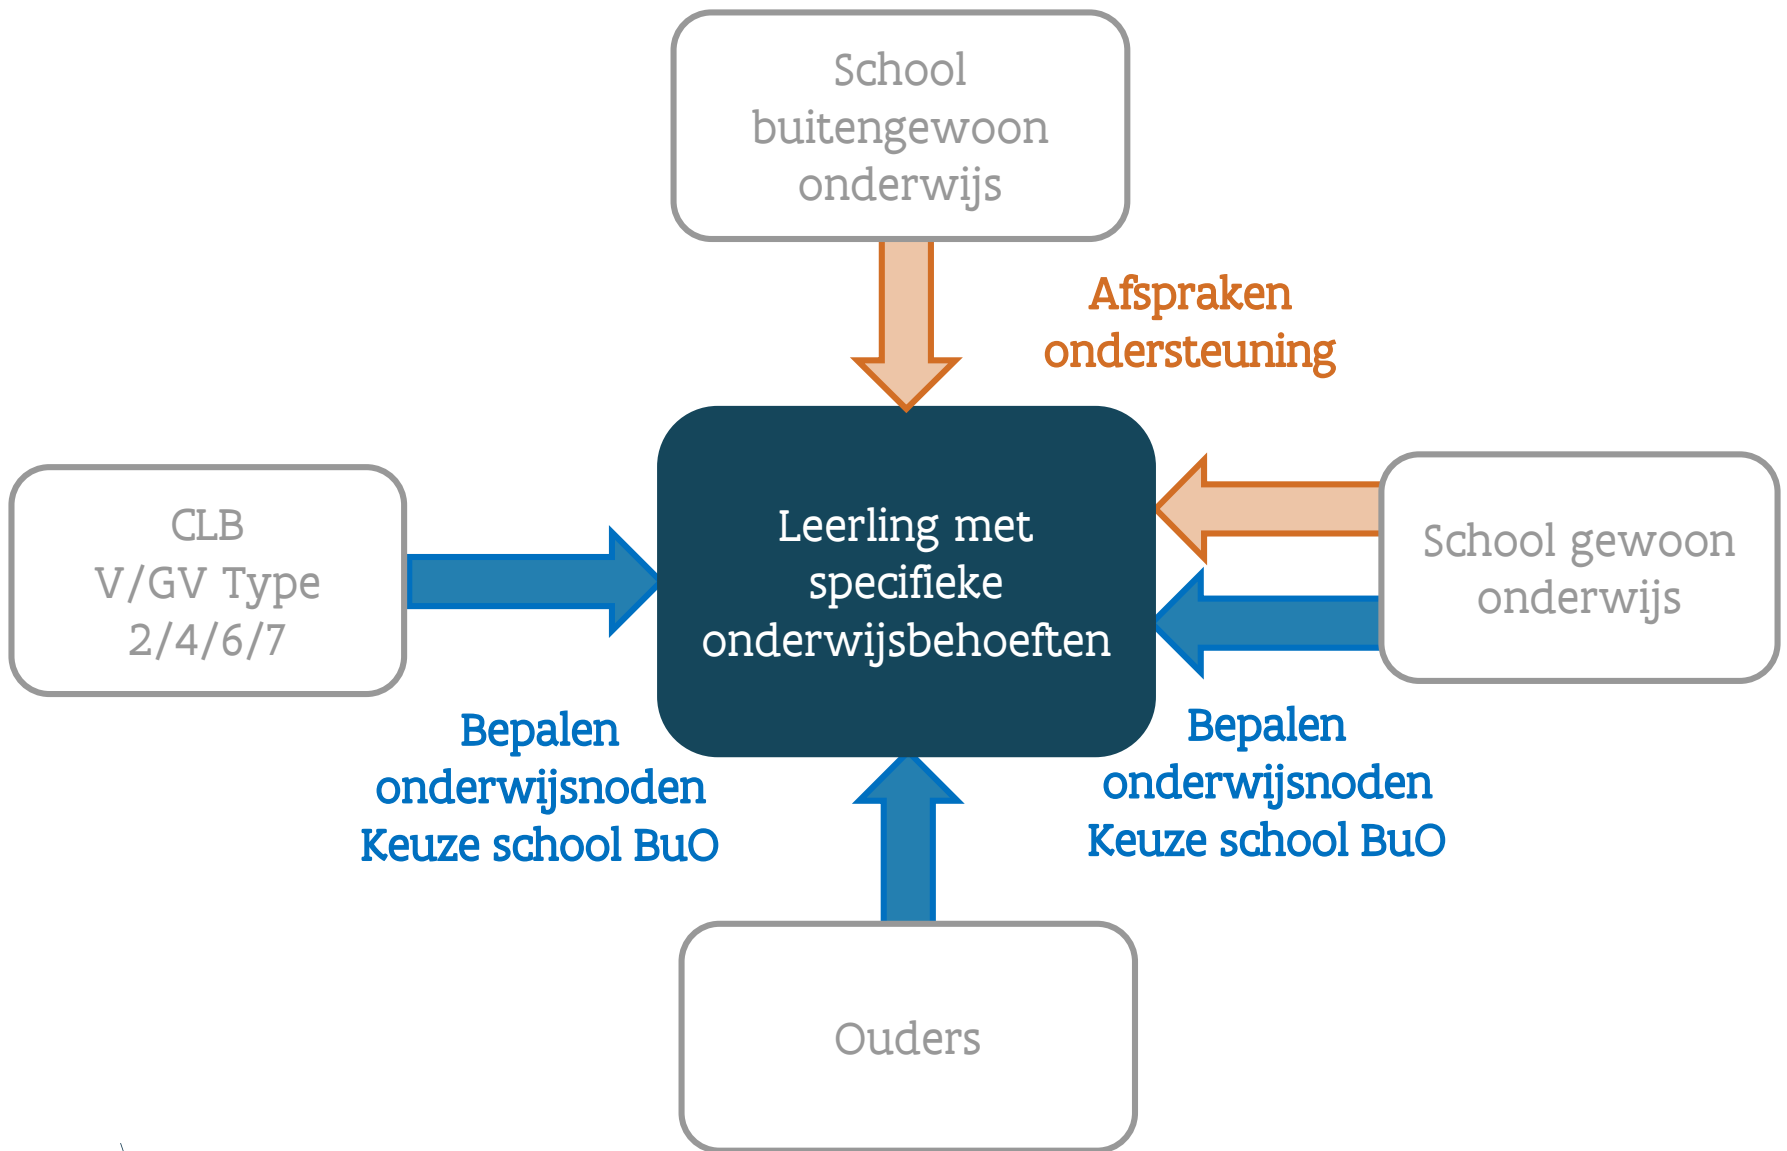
School buitengewoon onderwijs

Afspraken ondersteuning

CLB V/GV Type 2/4/6/7

Leerling met specifieke onderwijsbehoeften

School gewoon onderwijs

Bepalen onderwijsnoden Keuze school BuO

Bepalen onderwijsnoden Keuze school BuO

Ouders